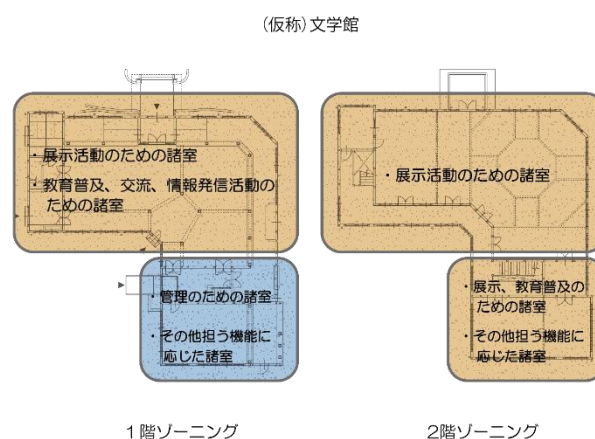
(仮称)文学館

・展示活動のための諸室

・教育普及、交流、情報発信活動のための諸室

・管理のための諸室

・その他担う機能に応じた諸室

・展示活動のための諸室

・展示、教育普及のための諸室

・その他担う機能に応じた諸室

1階ゾーニング

2階ゾーニング